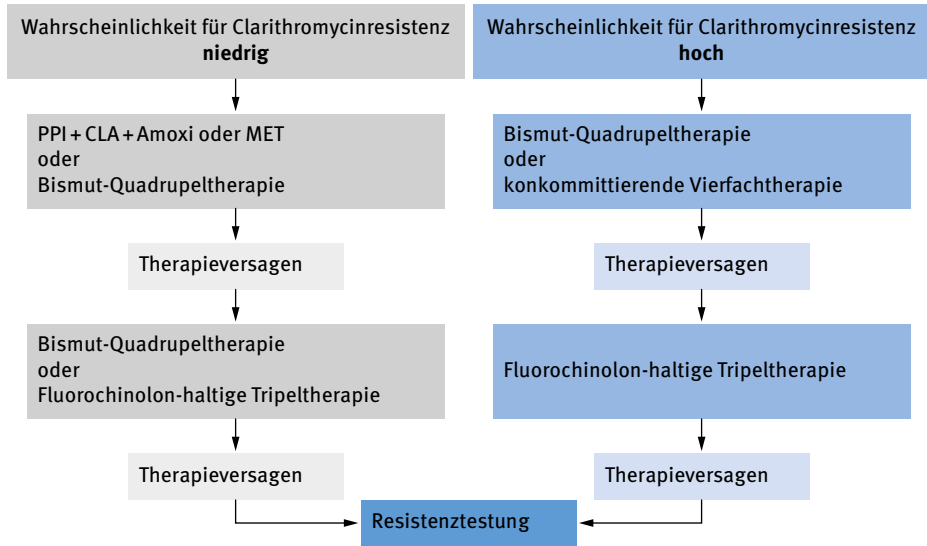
Wahrscheinlichkeit für Clarithromycinresistenz
**niedrig**

PPI + CLA + Amoxi oder MET
oder
Bismut-Quadrupeltherapie

Therapieversagen

Bismut-Quadrupeltherapie
oder
Fluorochinolon-haltige Tripeltherapie

Therapieversagen

Wahrscheinlichkeit für Clarithromycinresistenz
**hoch**

Bismut-Quadrupeltherapie
oder
konkommittierende Vierfachtherapie

Therapieversagen

Fluorochinolon-haltige Tripeltherapie

Therapieversagen

Resistenztestung